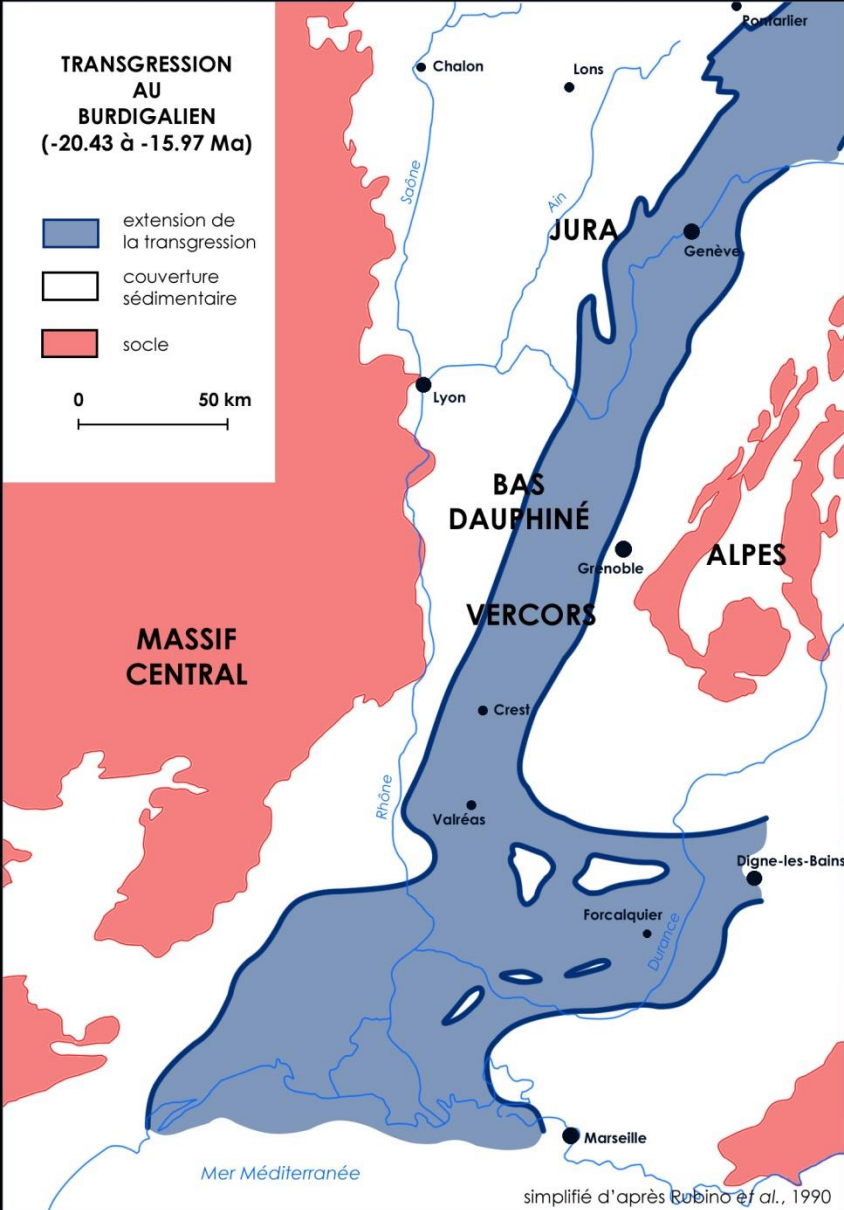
TRANSGRESSION AU BURDIGALIEN (-20.43 à -15.97 Ma)

extension de la transgression

couverture sédimentaire

socle

0

50 km

Pontarlier

Chalon

Lons

Saône

Ain

JURA

Genève

Lyon

BAS DAUPHINÉ

Grenoble

ALPES

VERCORS

MASSIF CENTRAL

Crest

Rhône

Valréas

Digne-les-Bains

Forcalquier

Durance

Marseille

Mer Méditerranée

simplifié d'après Rubino et al., 1990